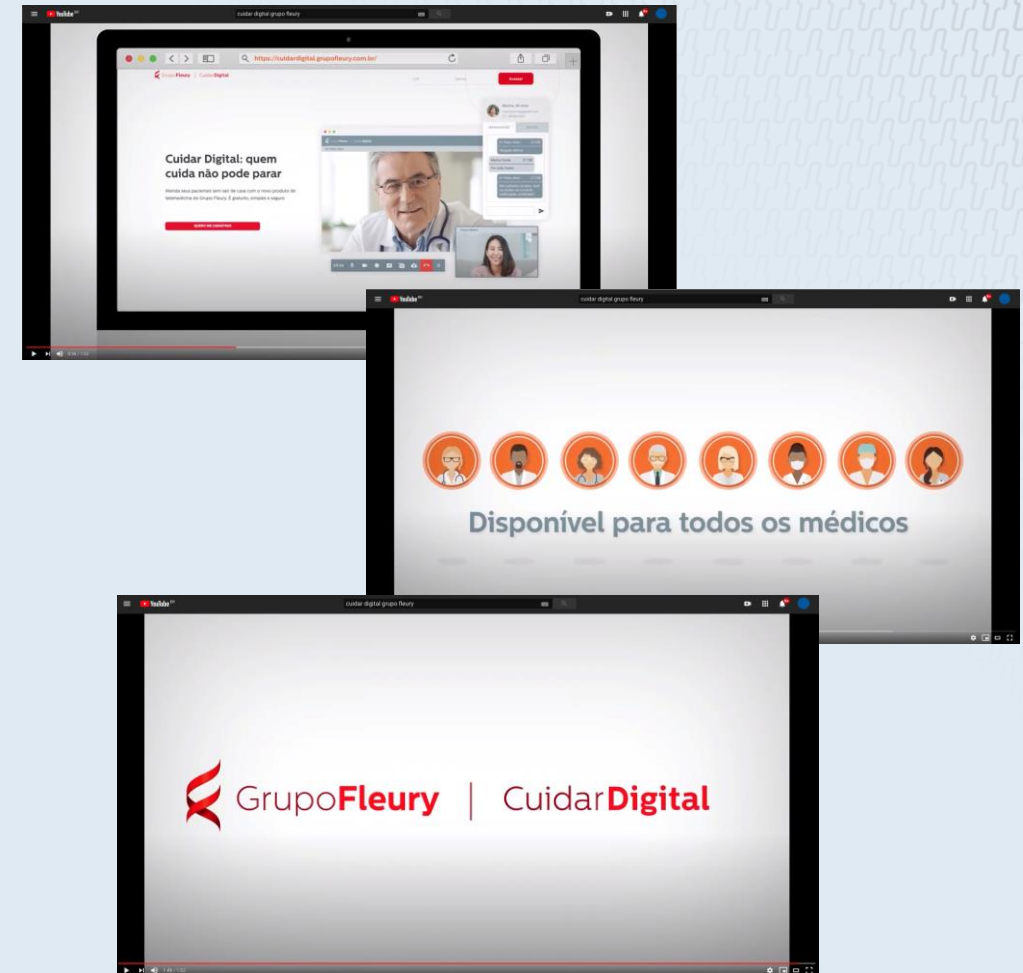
YouTube BR

cuidar digital grupo fleury

https://cuidardigital.grupofleury.com.br/

Grupo Fleury | Cuidar Digital

Acessar

Cuidar Digital: quem cuida não pode parar

Atenda seus pacientes sem sair de casa com o novo produto de telemedicina do Grupo Fleury. É gratuito, simples e seguro.

QUERO ME CADASTRAR

YouTube BR

cuidar digital grupo fleury

Disponível para todos os médicos

YouTube BR

cuidar digital grupo fleury

GrupoFleury | CuidarDigital